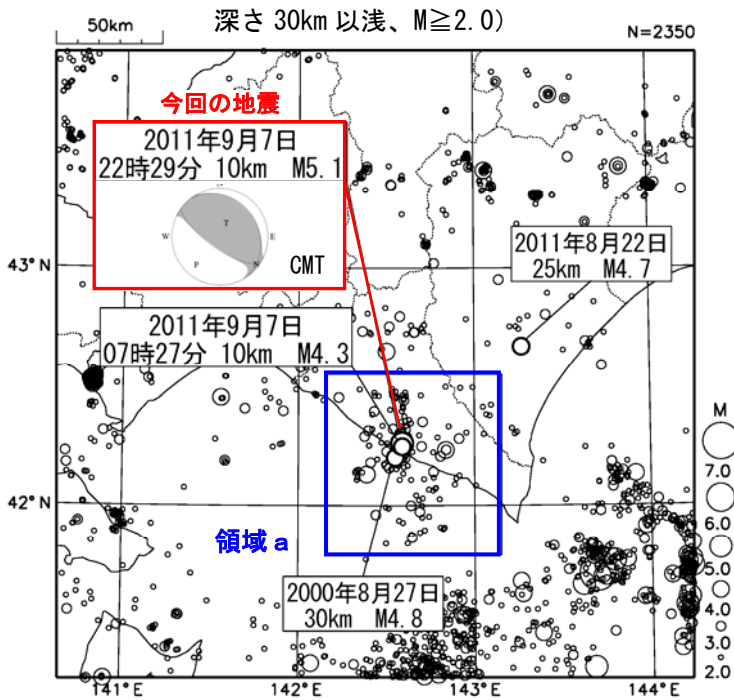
深さ 30km 以浅、M≧2.0）

50km

N=2350

今回の地震

2011年9月7日
22時29分 10km M5.1

T

E

W

P

N

CMT

2011年8月22日
25km M4.7

43° N

2011年9月7日
07時27分 10km M4.3

M

7.0

6.0

5.0

4.0

3.0

2.0

42° N

領域 a

2000年8月27日
30km M4.8

141° E

142° E

143° E

144° E